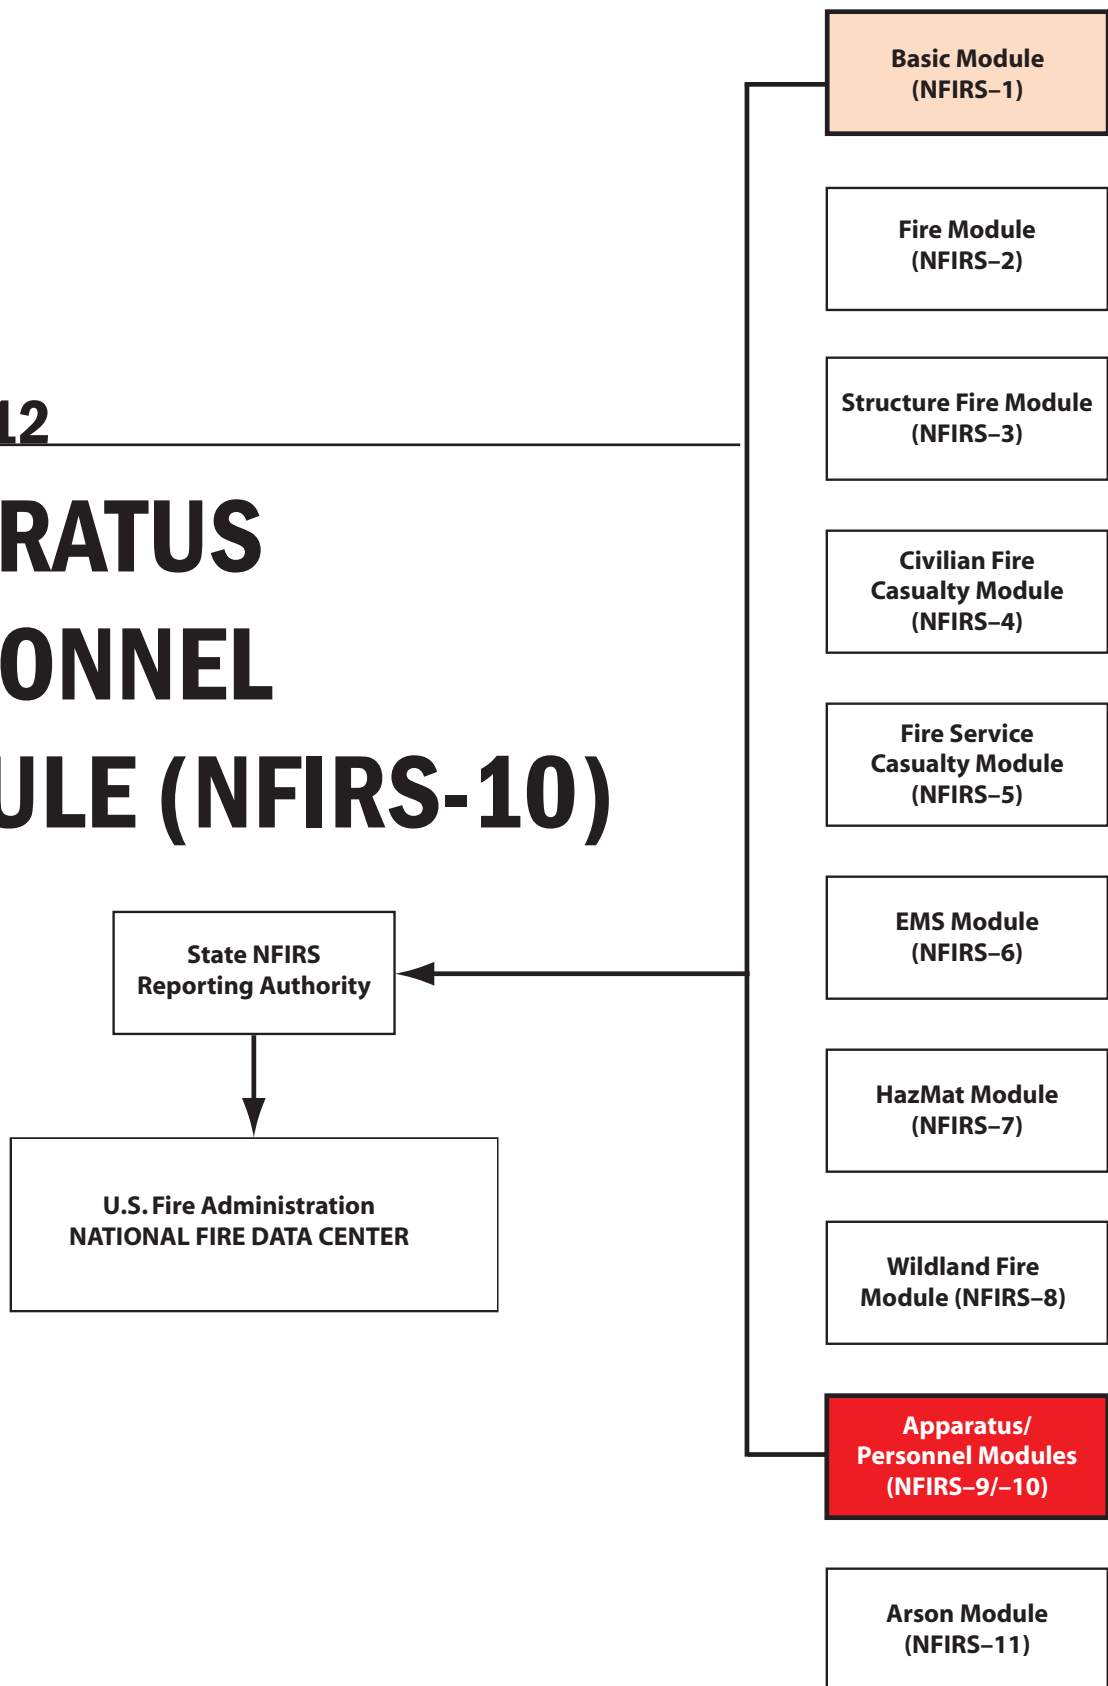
12

RATUS
ONNEL
ULE (NFIRS-10)

Basic Module
(NFIRS–1)

Fire Module
(NFIRS–2)

Structure Fire Module
(NFIRS–3)

Civilian Fire
Casualty Module
(NFIRS–4)

Fire Service
Casualty Module
(NFIRS–5)

EMS Module
(NFIRS–6)

HazMat Module
(NFIRS–7)

Wildland Fire
Module (NFIRS–8)

Apparatus/
Personnel Modules
(NFIRS–9/–10)

Arson Module
(NFIRS–11)

State NFIRS
Reporting Authority

U.S. Fire Administration
NATIONAL FIRE DATA CENTER